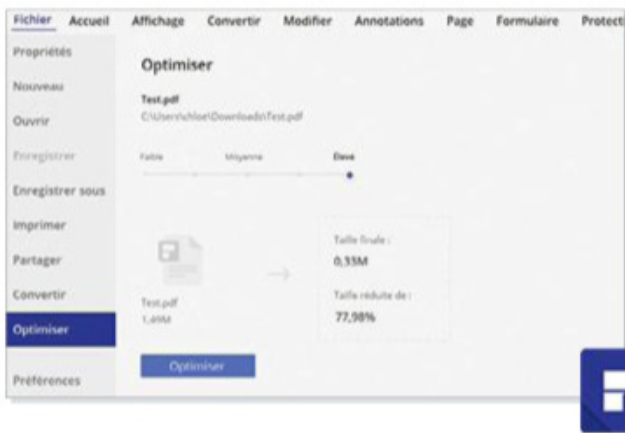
Fichier Accueil Affichage Convertir Modifier Annotations Page Formulaire Protecti

Propriétés
Nouveau
Ouvrir
Enregistrer
Enregistrer sous
Imprimer
Partager
Convertir
Optimiser
Préférences

Optimiser

Test.pdf
C:\Users\chloe\Downloads\Test.pdf

Faible Moyenne Élevé

Test.pdf
1,49M

Taille finale :
0,33M

Taille réduite de :
77,98%

Optimiser